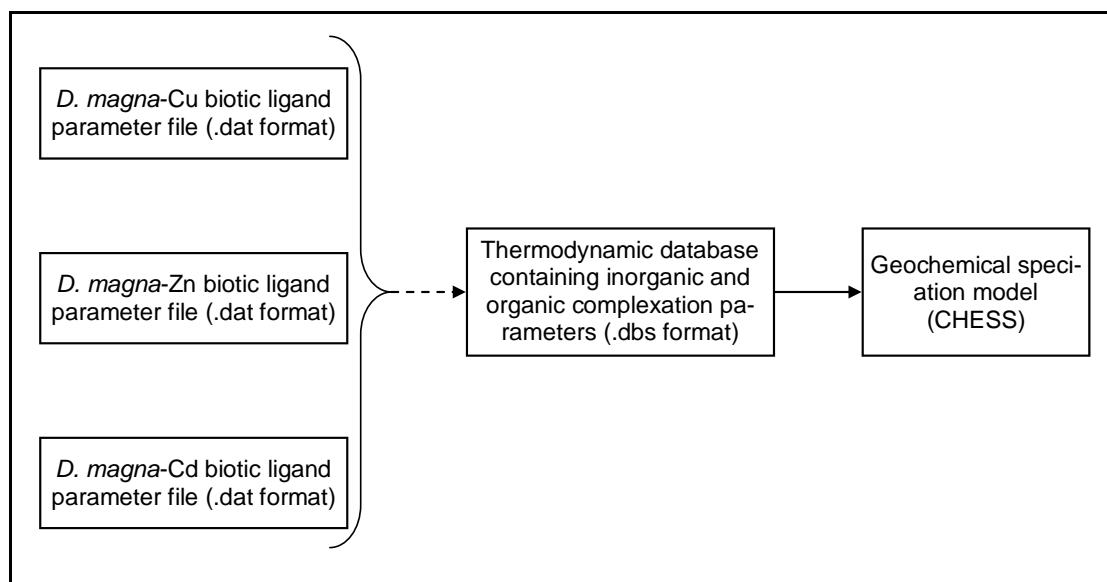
D. magna-Cu biotic ligand parameter file (.dat format)

D. magna-Zn biotic ligand parameter file (.dat format)

D. magna-Cd biotic ligand parameter file (.dat format)

Thermodynamic database containing inorganic and organic complexation parameters (.dbs format)

Geochemical speciation model (CHESS)